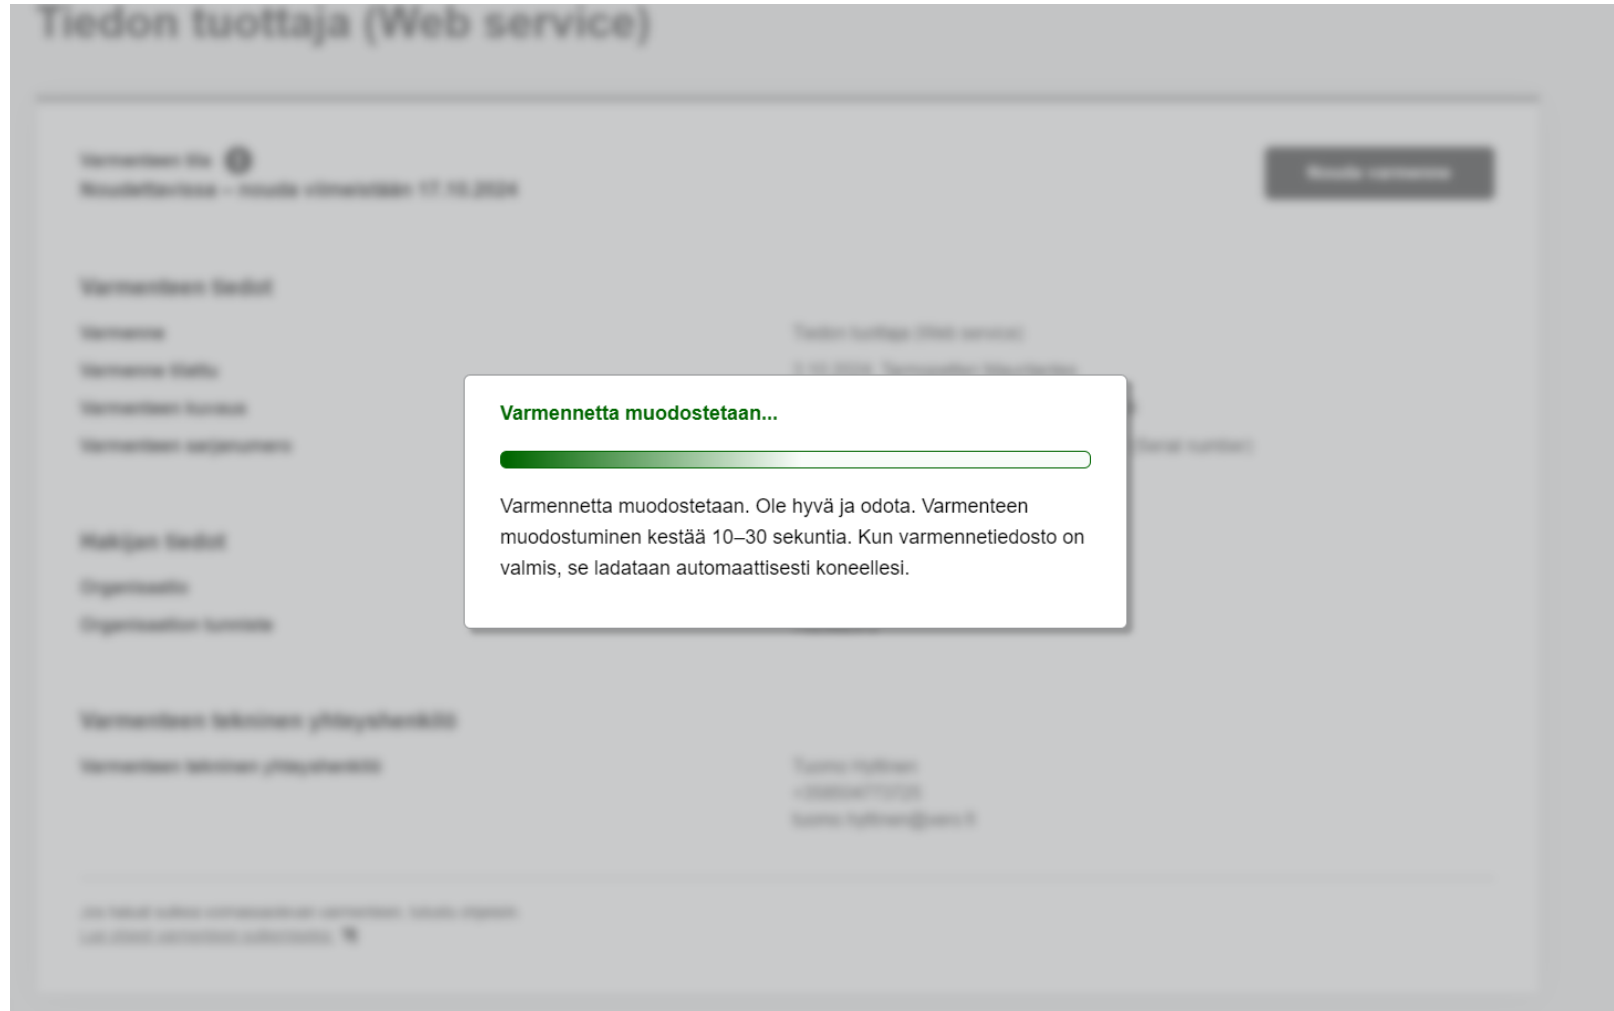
Tiedon tuottaja (Web service)

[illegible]
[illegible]

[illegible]

Varmenteen tiedot

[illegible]

Varmennetta muodostetaan...

Varmennetta muodostetaan. Ole hyvä ja odota. Varmenteen muodostuminen kestää 10–30 sekuntia. Kun varmennetiedosto on valmis, se ladataan automaattisesti koneellesi.

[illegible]